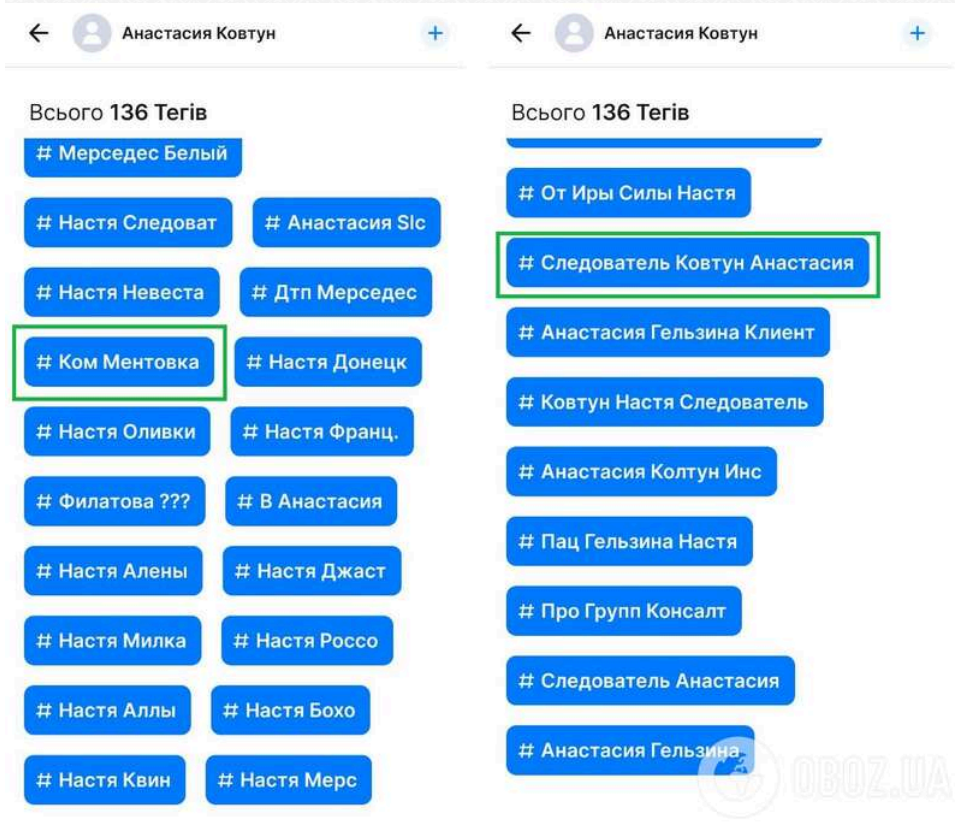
Анастасия Ковтун

Всього **136 Тегів**

# Мерседес Белый

# Настя Следоват

# Анастасия Slc

# Настя Невеста

# Дтп Мерседес

# Ком Ментовка

# Настя Донецк

# Настя Оливки

# Настя Франц.

# Филатова ???

# В Анастасия

# Настя Алены

# Настя Джаст

# Настя Милка

# Настя Россо

# Настя Аллы

# Настя Бохо

# Настя Квин

# Настя Мерс

Анастасия Ковтун

Всього **136 Тегів**

# От Иры Силы Настя

# Следователь Ковтун Анастасия

# Анастасия Гельзина Клиент

# Ковтун Настя Следователь

# Анастасия Колтун Инс

# Пац Гельзина Настя

# Про Групп Консалт

# Следователь Анастасия

# Анастасия Гельзина

OBOZ.UA